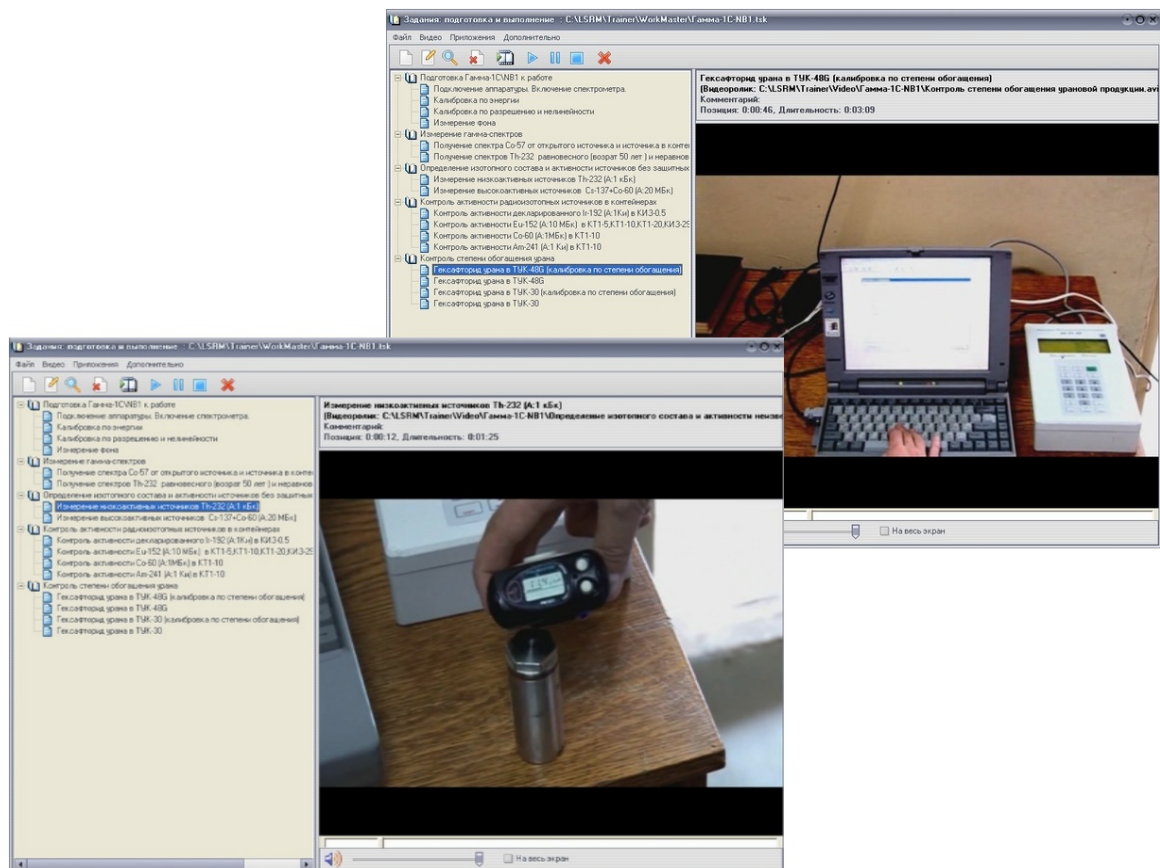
Задания: подготовка и выполнение : C:\LSRM\Trainer\WorkMaster\Гамма-1С-NB1.tsk

Файл Видео Приложения Дополнительно

Подготовка Гамма-1С\NB1 к работе
Подключение аппаратуры. Включение спектрометра.
Калибровка по энергии
Калибровка по разрешению и нелинейности
Измерение фона
Измерение гамма-спектров
Получение спектра Co-57 от открытого источника и источника в конте
Получение спектров Th-232 равновесного (возрат 50 лет ) и неравнов
Определение изотопного состава и активности источников без защитных
Измерение низкоактивных источников Th-232 (А:1 кБк)
Измерение высокоактивных источников Cs-137+Co-60 (А:20 МБк)
Контроль активности радиоизотопных источников в контейнерах
Контроль активности декларированного Ir-192 (А:1Ки) в КИЗ-0.5
Контроль активности Eu-152 (А:10 МБк) в КТ1-5,КТ1-10,КТ1-20,КИЗ-2
Контроль активности Co-60 (А:1МБк) в КТ1-10
Контроль активности Am-241 (А:1 Ки) в КТ1-10
Контроль степени обогащения урана
Гексафторид урана в ТУК-48G (калибровка по степени обогащения)
Гексафторид урана в ТУК-48G
Гексафторид урана в ТУК-30 (калибровка по степени обогащения)
Гексафторид урана в ТУК-30

Гексафторид урана в ТУК-48G (калибровка по степени обогащения)
[Видеоролик: C:\LSRM\Trainer\Video\Гамма-1С-NB1\Контроль степени обогащения урановой продукции.avi
Комментарий:
Позиция: 0:00:46, Длительность: 0:03:09

На весь экран

Задания: подготовка и выполнение : C:\LSRM\Trainer\WorkMaster\Гамма-1С-NB1.tsk

Файл Видео Приложения Дополнительно

Подготовка Гамма-1С\NB1 к работе
Подключение аппаратуры. Включение спектрометра.
Калибровка по энергии
Калибровка по разрешению и нелинейности
Измерение фона
Измерение гамма-спектров
Получение спектра Co-57 от открытого источника и источника в конте
Получение спектров Th-232 равновесного (возрат 50 лет ) и неравнов
Определение изотопного состава и активности источников без защитных
Измерение низкоактивных источников Th-232 (А:1 кБк)
Измерение высокоактивных источников Cs-137+Co-60 (А:20 МБк)
Контроль активности радиоизотопных источников в контейнерах
Контроль активности декларированного Ir-192 (А:1Ки) в КИЗ-0.5
Контроль активности Eu-152 (А:10 МБк) в КТ1-5,КТ1-10,КТ1-20,КИЗ-2
Контроль активности Co-60 (А:1МБк) в КТ1-10
Контроль активности Am-241 (А:1 Ки) в КТ1-10
Контроль степени обогащения урана
Гексафторид урана в ТУК-48G (калибровка по степени обогащения)
Гексафторид урана в ТУК-48G
Гексафторид урана в ТУК-30 (калибровка по степени обогащения)
Гексафторид урана в ТУК-30

Измерение низкоактивных источников Th-232 (А:1 кБк)
[Видеоролик: C:\LSRM\Trainer\Video\Гамма-1С-NB1\Определение изотопного состава и активности неизв
Комментарий:
Позиция: 0:00:12, Длительность: 0:01:25

На весь экран